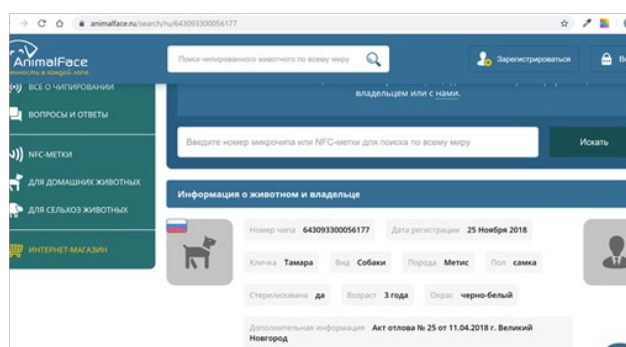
animalface.ru/search/ru/643093300056177

AnimalFace
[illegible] в каждой лапе

Поиск чипированного животного по всему миру

Зарегистрироваться

Во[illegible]

ВСЕ О ЧИПИРОВАНИИ

ВОПРОСЫ И ОТВЕТЫ

NFC-МЕТКИ

ДЛЯ ДОМАШНИХ ЖИВОТНЫХ

ДЛЯ СЕЛЬХОЗ ЖИВОТНЫХ

ИНТЕРНЕТ-МАГАЗИН

владельцем или с нами.

Введите номер микрочипа или NFC-метки для поиска по всему миру

Искать

Информация о животном и владельце

Номер чипа 643093300056177

Дата регистрации 25 Ноября 2018

Кличка Тамара

Вид Собаки

Порода Метис

Пол самка

Стерилизована да

Возраст 3 года

Окрас черно-белый

Дополнительная информация Акт отлова № 25 от 11.04.2018 г. Великий Новгород